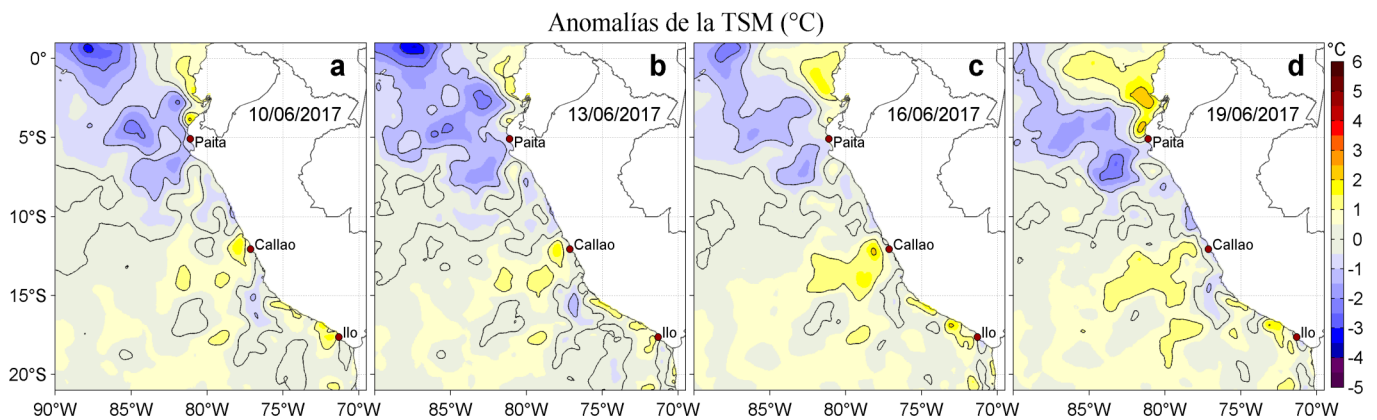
Anomalías de la TSM (°C)

a
10/06/2017
Paita
Callao
Ilo

b
13/06/2017
Paita
Callao
Ilo

c
16/06/2017
Paita
Callao
Ilo

d
19/06/2017
Paita
Callao
Ilo

0°
5°S
10°S
15°S
20°S

90°W 85°W 80°W 75°W 70°W
85°W 80°W 75°W 70°W
85°W 80°W 75°W 70°W
85°W 80°W 75°W 70°W

°C
6
5
4
3
2
1
0
-1
-2
-3
-4
-5